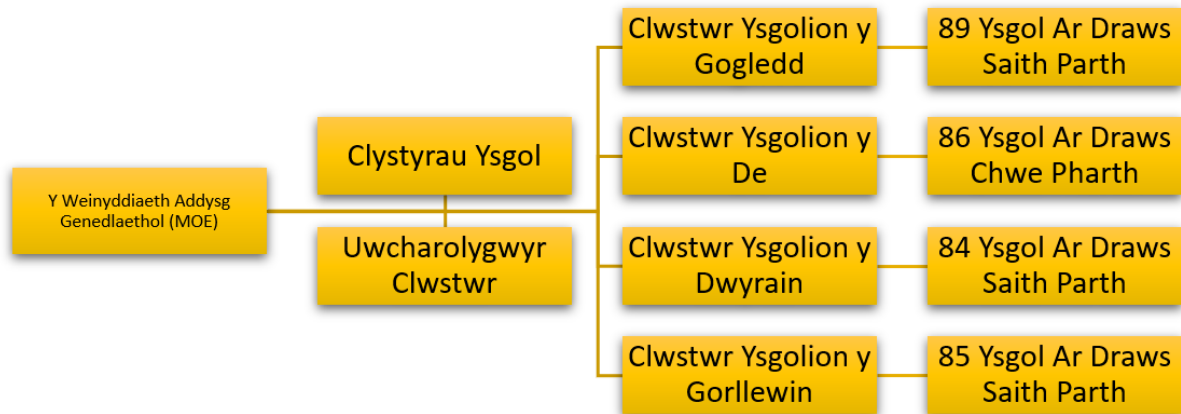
Y Weinyddiaeth Addysg Genedlaethol (MOE)

Clystyrau Ysgol

Uwcharolygwyr Clwstwr

Clwstwr Ysgolion y Gogledd

89 Ysgol Ar Draws Saith Parth

Clwstwr Ysgolion y De

86 Ysgol Ar Draws Chwe Pharth

Clwstwr Ysgolion y Dwyrain

84 Ysgol Ar Draws Saith Parth

Clwstwr Ysgolion y Gorllewin

85 Ysgol Ar Draws Saith Parth